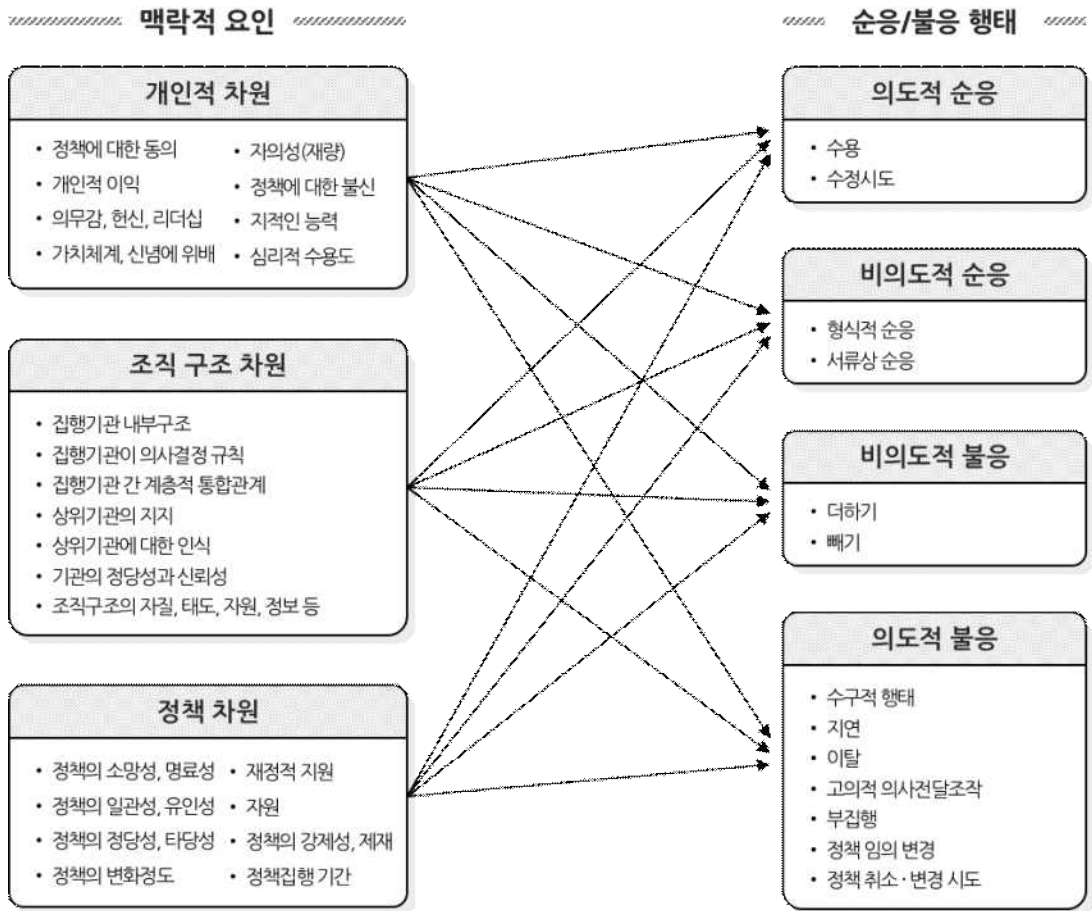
맥락적 요인

개인적 차원

• 정책에 대한 동의
• 개인적 이익
• 의무감, 헌신, 리더십
• 가치체계, 신념에 위배
• 자의성(재량)
• 정책에 대한 불신
• 지적인 능력
• 심리적 수용도

조직 구조 차원

• 집행기관 내부구조
• 집행기관이 의사결정 규칙
• 집행기관 간 계층적 통합관계
• 상위기관의 지지
• 상위기관에 대한 인식
• 기관의 정당성과 신뢰성
• 조직구조의 자질, 태도, 자원, 정보 등

정책 차원

• 정책의 소망성, 명료성
• 정책의 일관성, 유인성
• 정책의 정당성, 타당성
• 정책의 변화정도
• 재정적 지원
• 자원
• 정책의 강제성, 제재
• 정책집행 기간

순응/불응 행태

의도적 순응

• 수용
• 수정시도

비의도적 순응

• 형식적 순응
• 서류상 순응

비의도적 불응

• 더하기
• 빼기

의도적 불응

• 수구적 행태
• 지연
• 이탈
• 고의적 의사전달조작
• 부집행
• 정책 임의 변경
• 정책 취소·변경 시도